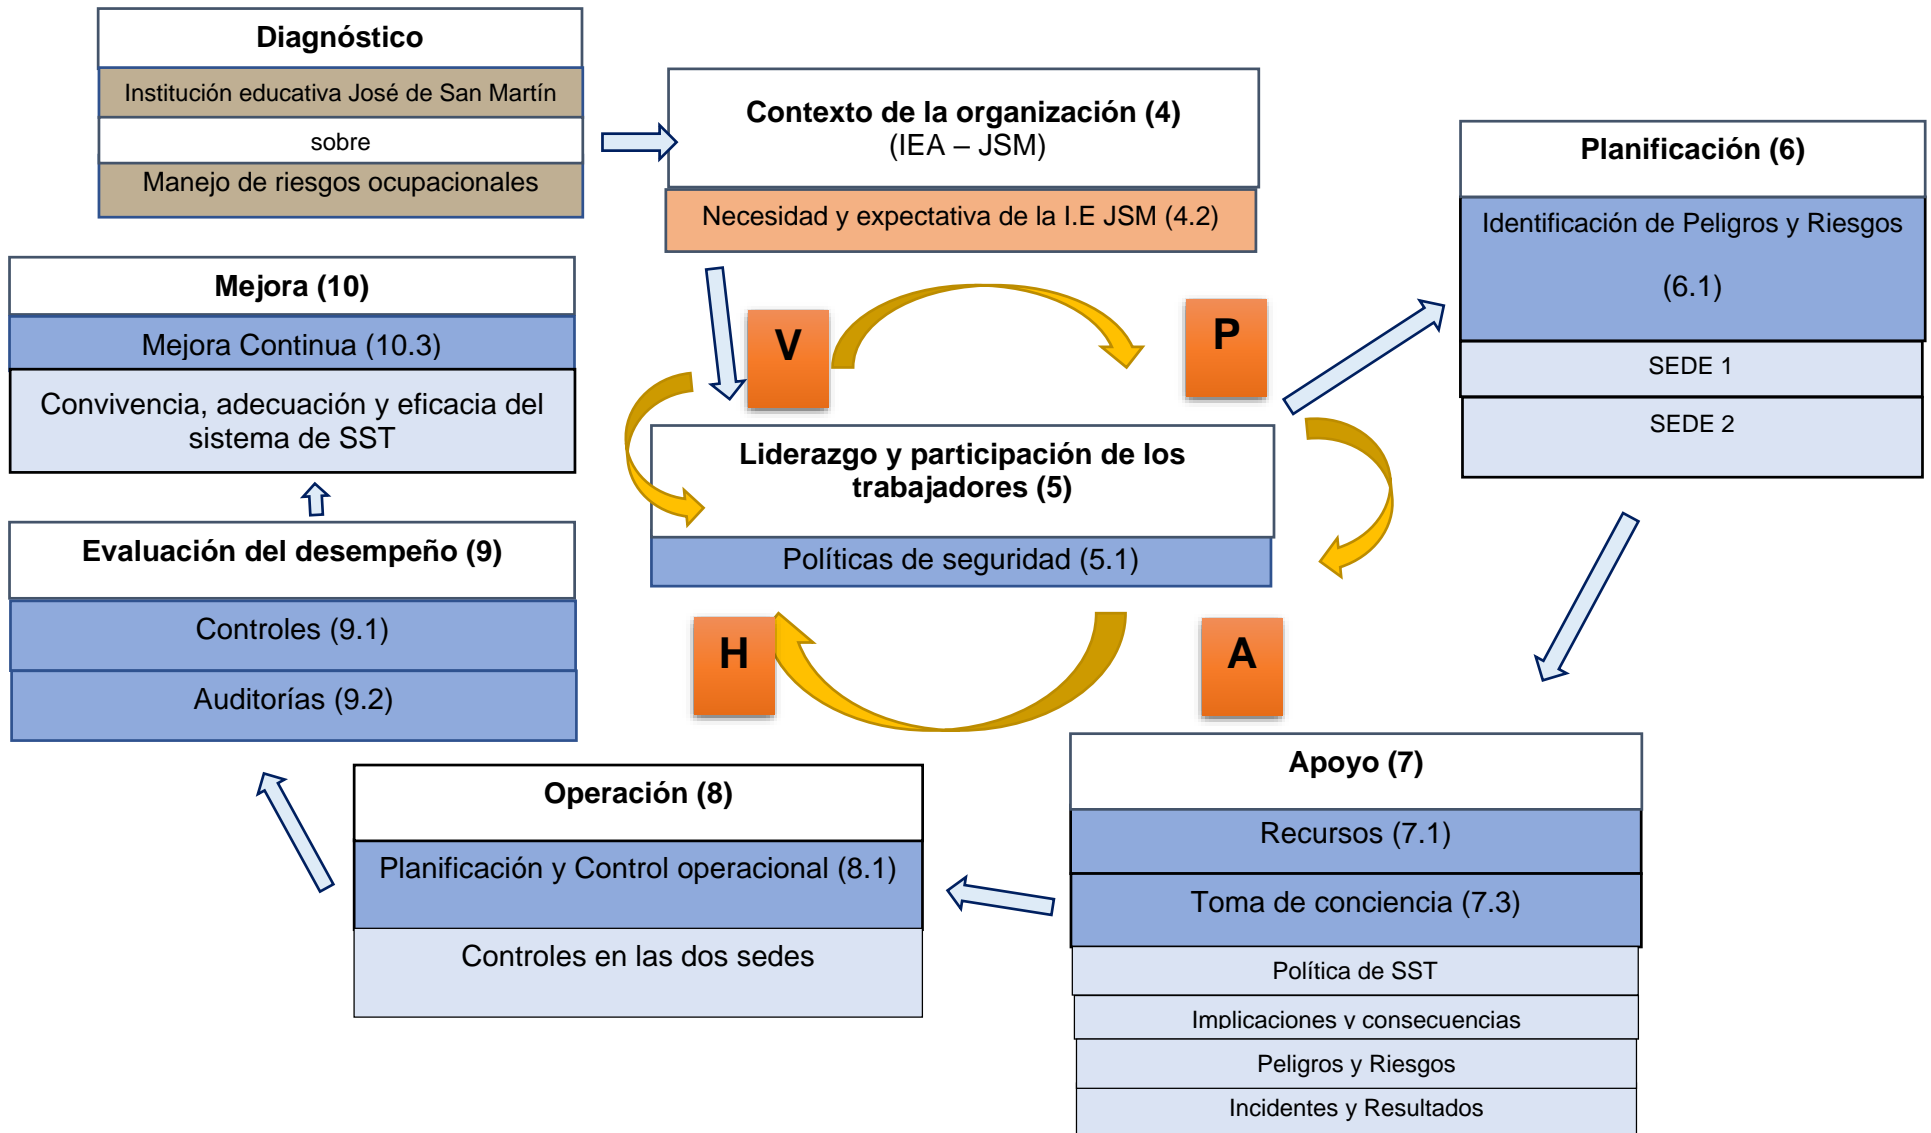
Diagnóstico

Institución educativa José de San Martín

sobre

Manejo de riesgos ocupacionales

Contexto de la organización (4)
(IEA – JSM)

Necesidad y expectativa de la I.E JSM (4.2)

Planificación (6)

Identificación de Peligros y Riesgos
(6.1)

SEDE 1

SEDE 2

Mejora (10)

Mejora Continua (10.3)

Convivencia, adecuación y eficacia del sistema de SST

V

P

Liderazgo y participación de los trabajadores (5)

Políticas de seguridad (5.1)

Evaluación del desempeño (9)

Controles (9.1)

Auditorías (9.2)

H

A

Apoyo (7)

Recursos (7.1)

Toma de conciencia (7.3)

Política de SST

Implicaciones y consecuencias

Peligros y Riesgos

Incidentes y Resultados

Operación (8)

Planificación y Control operacional (8.1)

Controles en las dos sedes